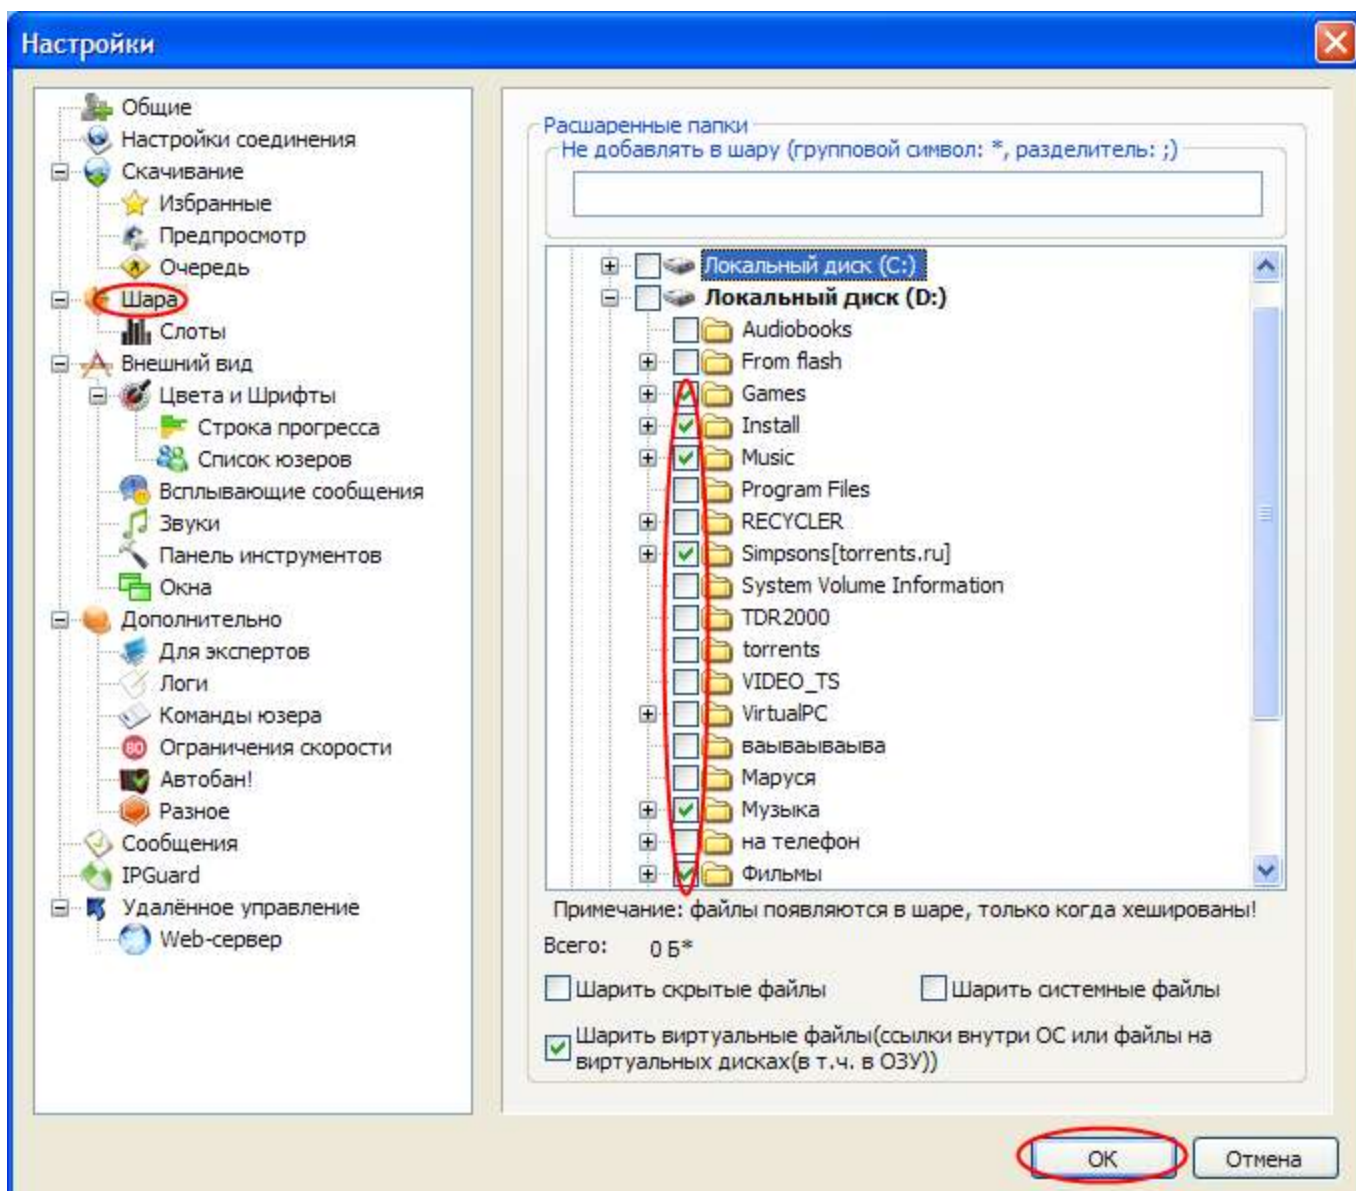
Настройки

Общие
Настройки соединения
Скачивание
Избранные
Предпросмотр
Очередь
Шара
Слоты
Внешний вид
Цвета и Шрифты
Строка прогресса
Список юзеров
Всплывающие сообщения
Звуки
Панель инструментов
Окна
Дополнительно
Для экспертов
Логи
Команды юзера
Ограничения скорости
Автобан!
Разное
Сообщения
IPGuard
Удалённое управление
Web-сервер

Расшаренные папки
Не добавлять в шару (групповой символ: *, разделитель: ;)

Локальный диск (C:)
Локальный диск (D:)
Audiobooks
From flash
Games
Install
Music
Program Files
RECYCLER
Simpsons[torrents.ru]
System Volume Information
TDR2000
torrents
VIDEO_TS
VirtualPC
ваываываыва
Маруся
Музыка
на телефон
Фильмы

Примечание: файлы появляются в шаре, только когда хешированы!
Всего: 0 Б*
Шарить скрытые файлы
Шарить системные файлы
Шарить виртуальные файлы(ссылки внутри ОС или файлы на виртуальных дисках(в т.ч. в ОЗУ))

OK
Отмена